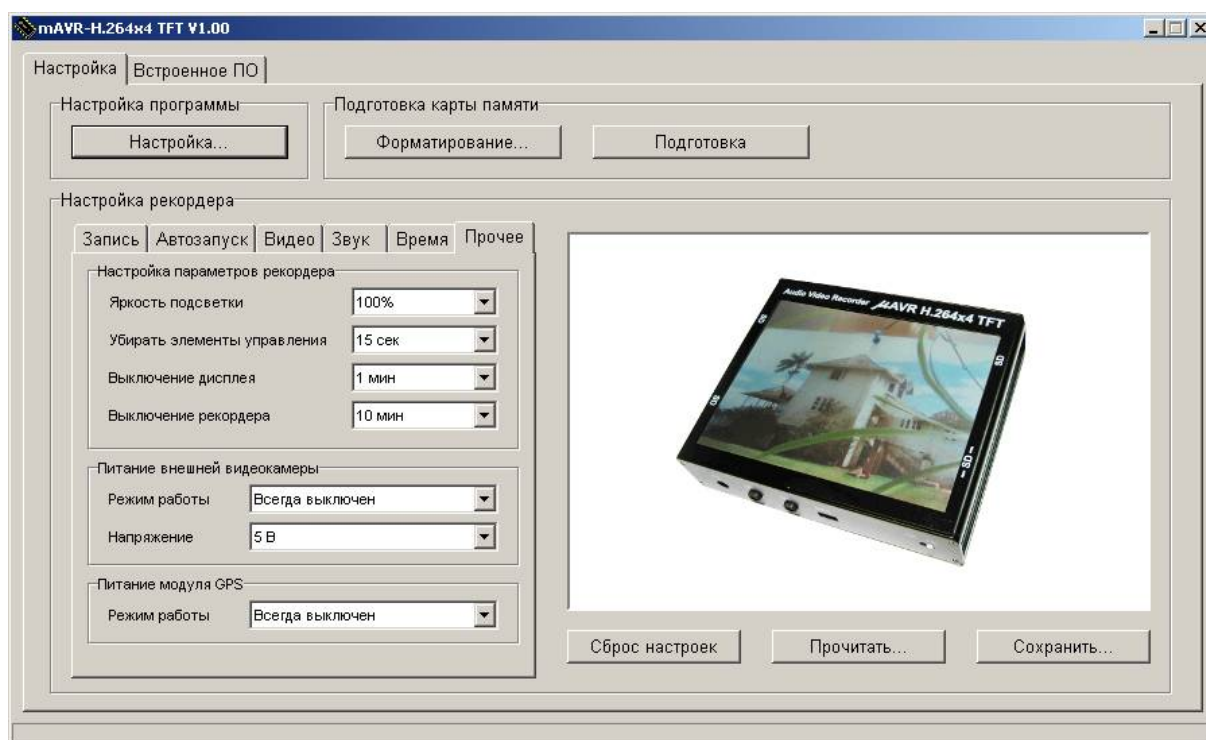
mAVR-H.264x4 TFT V1.00

Настройка | Встроенное ПО

Настройка программы
Настройка...

Подготовка карты памяти
Форматирование...
Подготовка

Настройка рекордера

Запись | Автозапуск | Видео | Звук | Время | Прочее

Настройка параметров рекордера
Яркость подсветки 100%
Убирать элементы управления 15 сек
Выключение дисплея 1 мин
Выключение рекордера 10 мин

Питание внешней видеокамеры
Режим работы Всегда выключен
Напряжение 5 В

Питание модуля GPS
Режим работы Всегда выключен

Audio Video Recorder μAVR H.264x4 TFT
SD

Сброс настроек
Прочитать...
Сохранить...